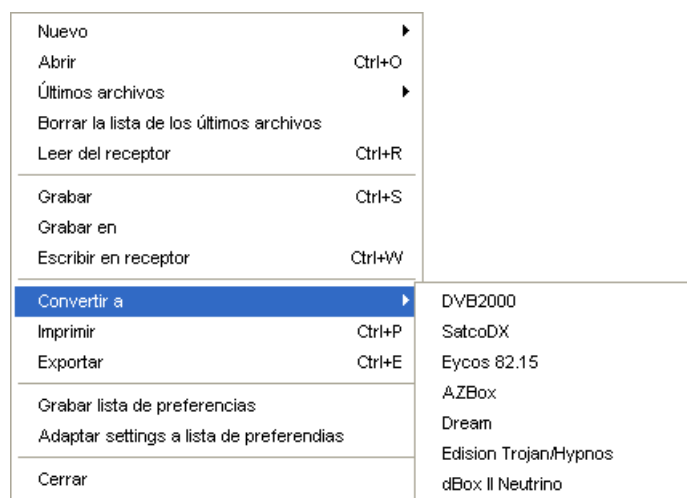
Nuevo
Abrir Ctrl+O
Últimos archivos
Borrar la lista de los últimos archivos
Leer del receptor Ctrl+R

Grabar Ctrl+S
Grabar en
Escribir en receptor Ctrl+W

Convertir a
Imprimir Ctrl+P
Exportar Ctrl+E

Grabar lista de preferencias
Adaptar settings a lista de preferendias

Cerrar

DVB2000
SatcoDX
Eycos 82.15
AZBox
Dream
Edision Trojan/Hypnos
dBox II Neutrino